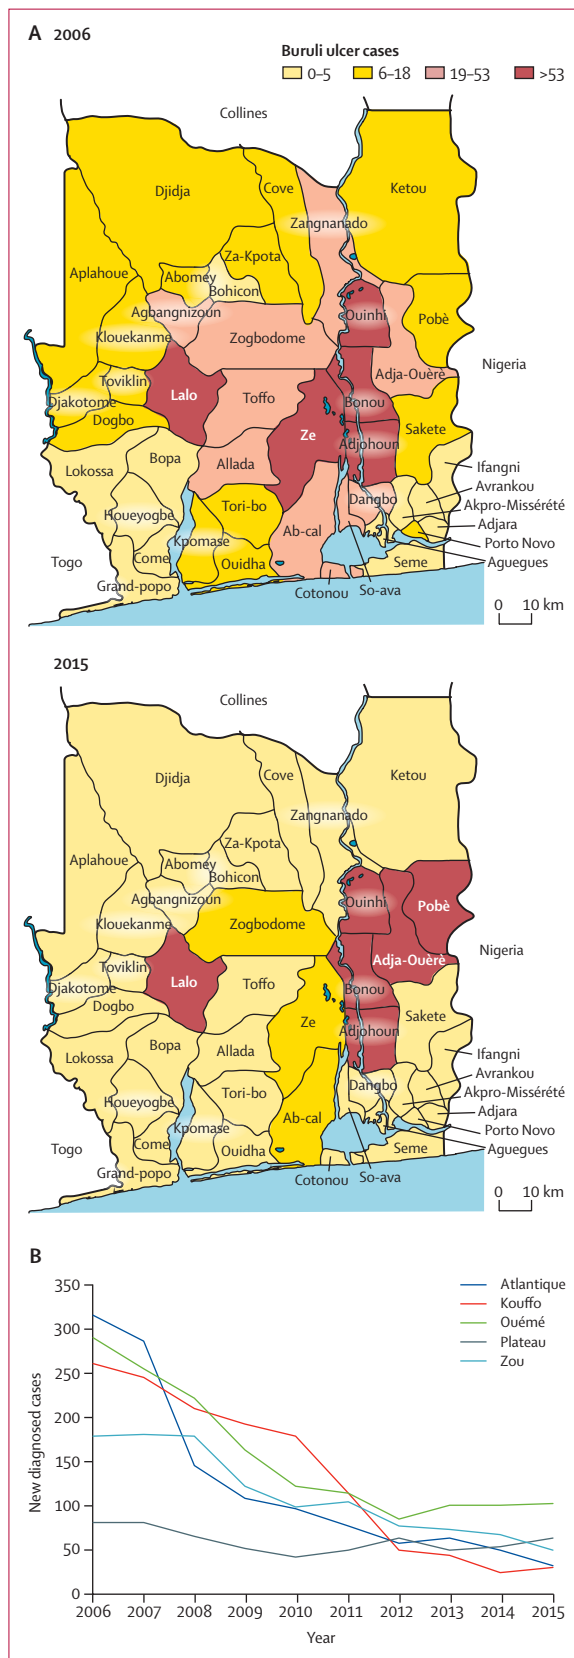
A 2006

Buruli ulcer cases
0–5 6–18 19–53 >53

Collines
Djidja
Cove
Ketou
Zangnanado
Aplahoue
Abomey
Za-Kpota
Bohicon
Agbangnizoun
Ouinhi
Pobè
Klouekanme
Zogbodome
Nigeria
Adja-Ouèrè
Toviklin
Lalo
Toffo
Bonou
Djakotome
Dogbo
Ze
Sakete
Adjohoun
Lokossa
Bopa
Allada
Ifangni
Avrankou
Dangbo
Akpro-Missérété
Houeyogbe
Tori-bo
Adjara
Ab-cal
Porto Novo
Kpomase
Come
Aguegues
Togo
Ouidha
Seme
Grand-popo
Cotonou
So-ava
0 10 km

2015

Collines
Djidja
Cove
Ketou
Zangnanado
Aplahoue
Abomey
Za-Kpota
Bohicon
Agbangnizoun
Ouinhi
Pobè
Klouekanme
Zogbodome
Nigeria
Adja-Ouèrè
Toviklin
Lalo
Toffo
Bonou
Djakotome
Dogbo
Ze
Sakete
Adjohoun
Lokossa
Bopa
Allada
Ifangni
Avrankou
Dangbo
Akpro-Missérété
Houeyogbe
Tori-bo
Adjara
Ab-cal
Porto Novo
Kpomase
Come
Aguegues
Togo
Ouidha
Seme
Grand-popo
Cotonou
So-ava
0 10 km

B

Atlantique
Kouffo
Ouémé
Plateau
Zou

New diagnosed cases
350
300
250
200
150
100
50
0
2006 2007 2008 2009 2010 2011 2012 2013 2014 2015
Year